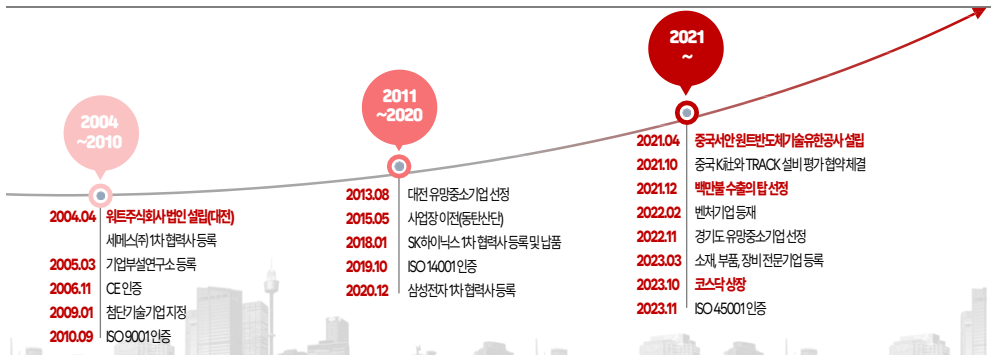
2004
~2010

2004.04 원트주식회사 법인 설립(대전)
세메스(주) 1차 협력사 등록
2005.03 기업부설연구소 등록
2006.11 CE 인증
2009.01 첨단기술기업 지정
2010.09 ISO 9001 인증

2011
~2020

2013.08 대전 유망중소기업 선정
2015.05 사업장 이전(동탄산단)
2018.01 SK하이닉스 1차 협력사 등록 및 납품
2019.10 ISO 14001 인증
2020.12 삼성전자 1차 협력사 등록

2021
~

2021.04 중국서안 원트반도체기술유한공사 설립
2021.10 중국 K社와 TRACK 설비 평가 협약체결
2021.12 백만불 수출의 탑 선정
2022.02 벤처기업 등재
2022.11 경기도 유망중소기업 선정
2023.03 소재, 부품, 장비 전문기업 등록
2023.10 코스닥 상장
2023.11 ISO 45001 인증